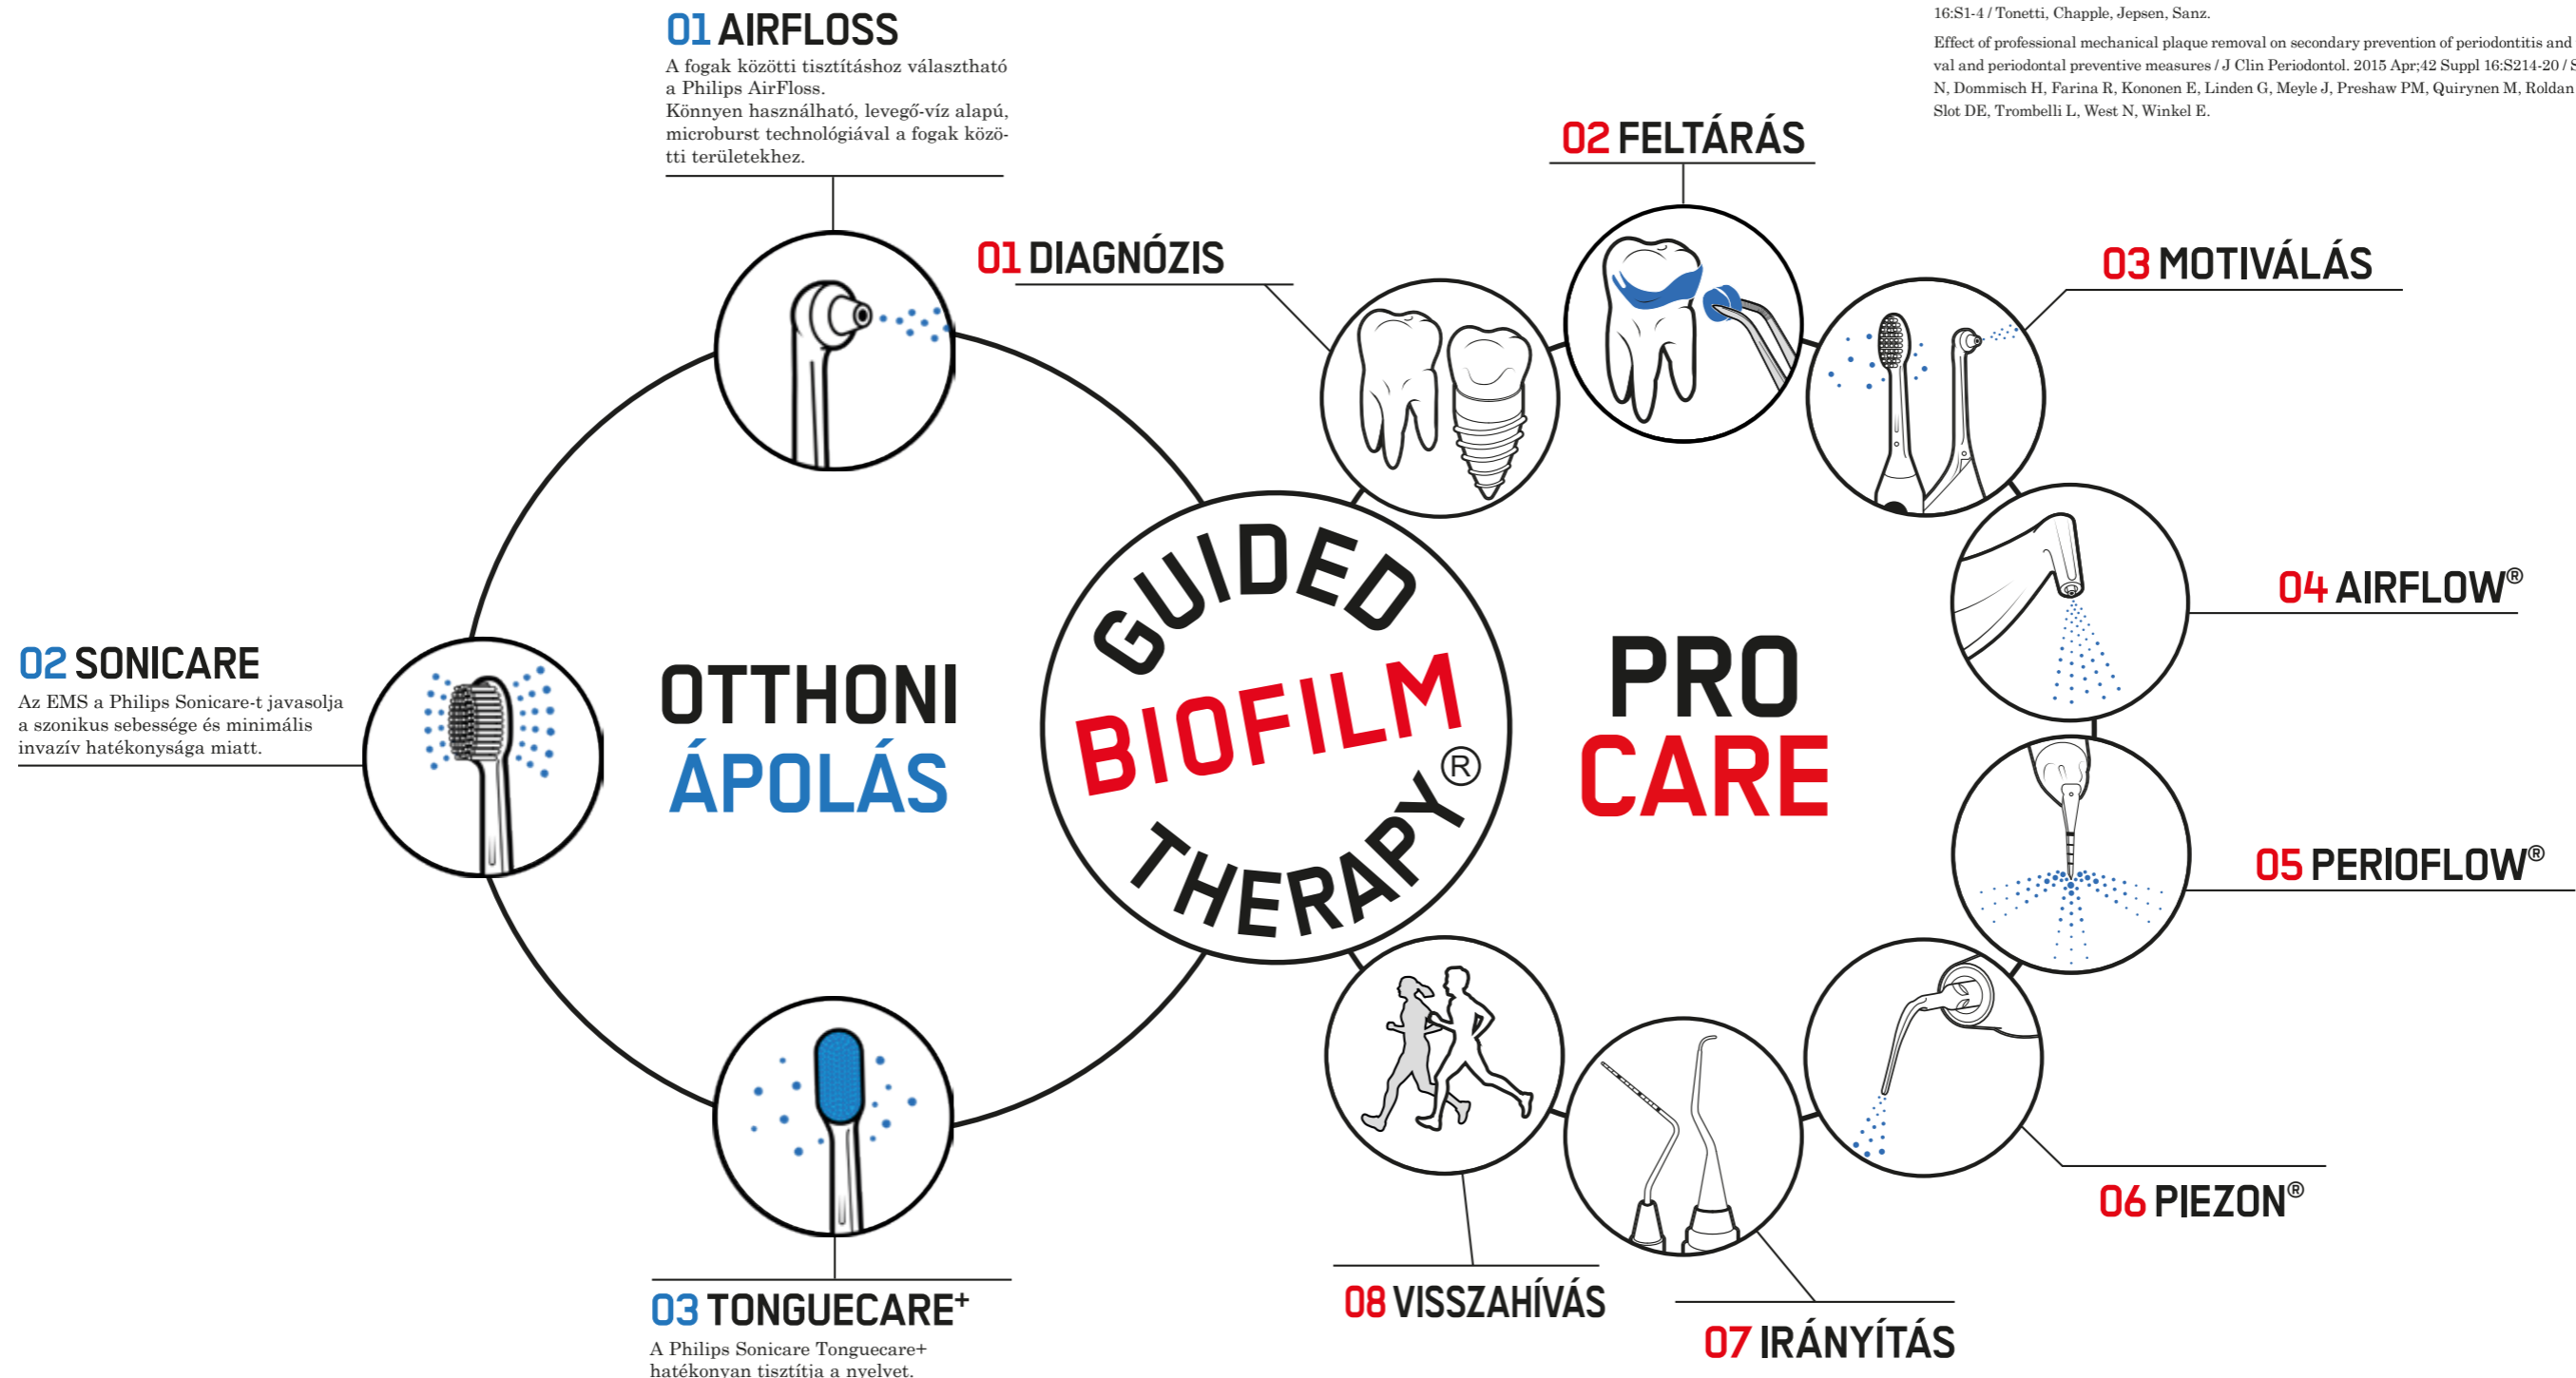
16:S1-4 / Tonetti, Chapple, Jepsen, Sanz.

Effect of professional mechanical plaque removal on secondary prevention of periodontitis and val and periodontal preventive measures / J Clin Periodontol. 2015 Apr;42 Suppl 16:S214-20 / N, Dommisch H, Farina R, Kononen E, Linden G, Meyle J, Preshaw PM, Quirynen M, Roldan Slot DE, Trombelli L, West N, Winkel E.

01 AIRFLOSS
A fogak közötti tisztításhoz választható a Philips AirFloss. Könnyen használható, levegő-víz alapú, microburst technológiával a fogak közötti területekhez.

02 SONICARE
Az EMS a Philips Sonicare-t javasolja a szonikus sebessége és minimális invazív hatékonysága miatt.

03 TONGUECARE+
A Philips Sonicare Tonguecare+ hatékonyan tisztítja a nyelvet.

OTTHONI
ÁPOLÁS

GUIDED
BIOFILM
THERAPY®

PRO
CARE

01 DIAGNÓZIS

02 FELTÁRÁS

03 MOTIVÁLÁS

04 AIRFLOW®

05 PERIOFLOW®

06 PIEZON®

07 IRÁNYÍTÁS

08 VISSZAHÍVÁS